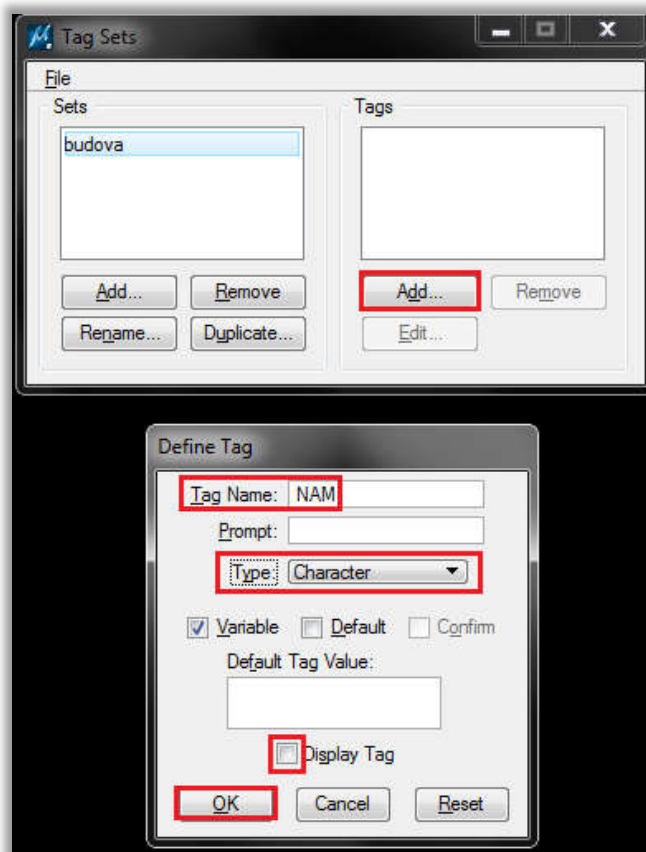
Tag Sets

File

Sets

budova

Add...

Remove

Rename...

Duplicate...

Tags

Add...

Remove

Edit...

Define Tag

Tag Name: NAM

Prompt:

Type: Character

Variable

Default

Confirm

Default Tag Value:

Display Tag

OK

Cancel

Reset